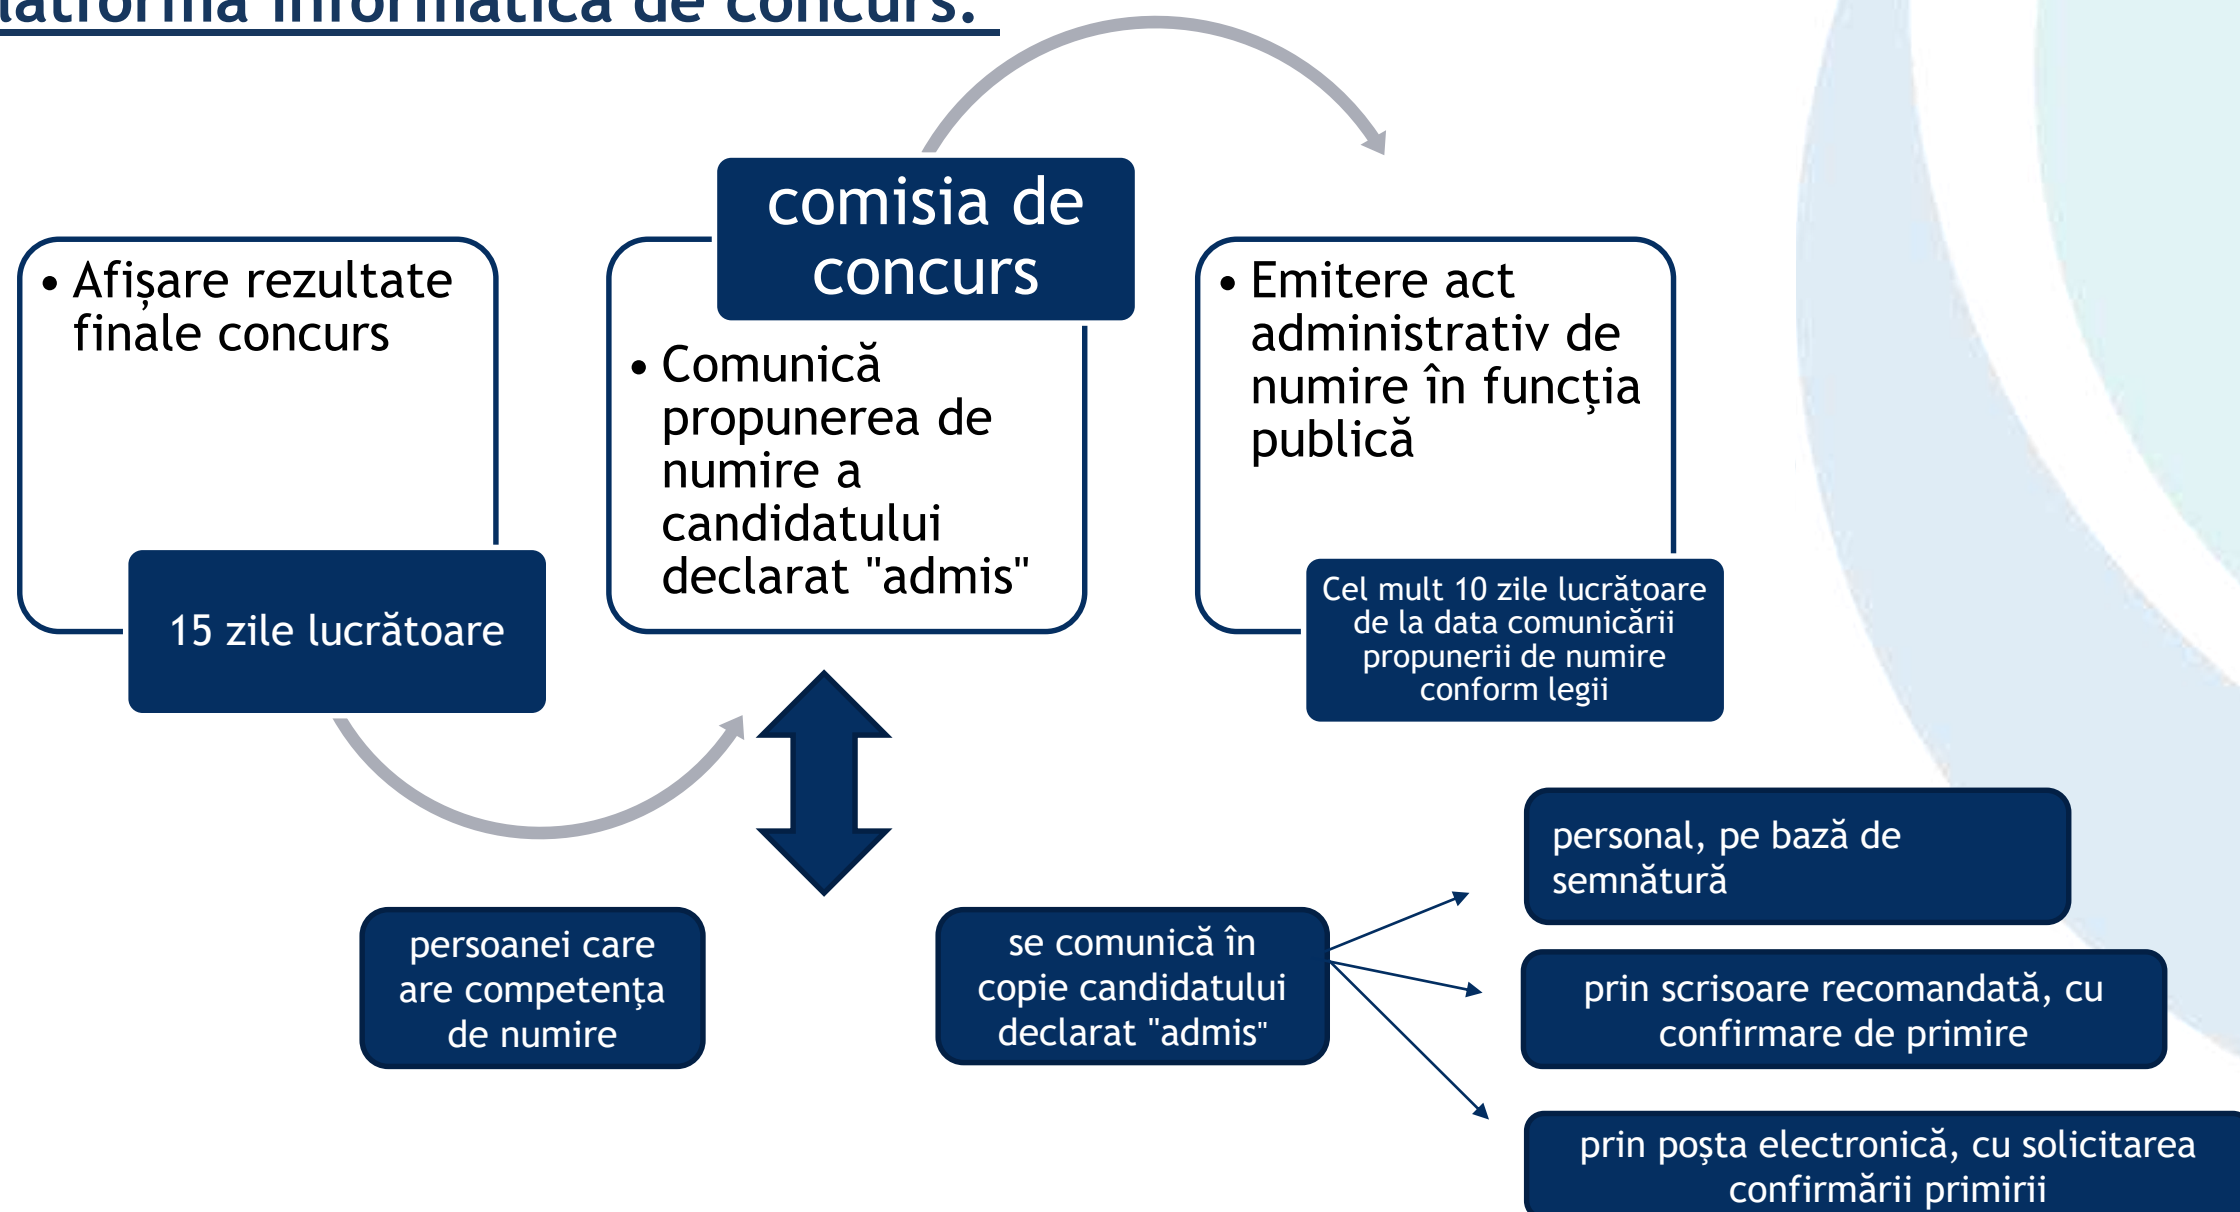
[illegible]latforma informatică de concurs:

• Afișare rezultate finale concurs

15 zile lucrătoare

comisia de concurs

• Comunică propunerea de numire a candidatului declarat "admis"

• Emitere act administrativ de numire în funcția publică

Cel mult 10 zile lucrătoare de la data comunicării propunerii de numire conform legii

persoanei care are competența de numire

se comunică în copie candidatului declarat "admis"

personal, pe bază de semnătură

prin scrisoare recomandată, cu confirmare de primire

prin poșta electronică, cu solicitarea confirmării primirii